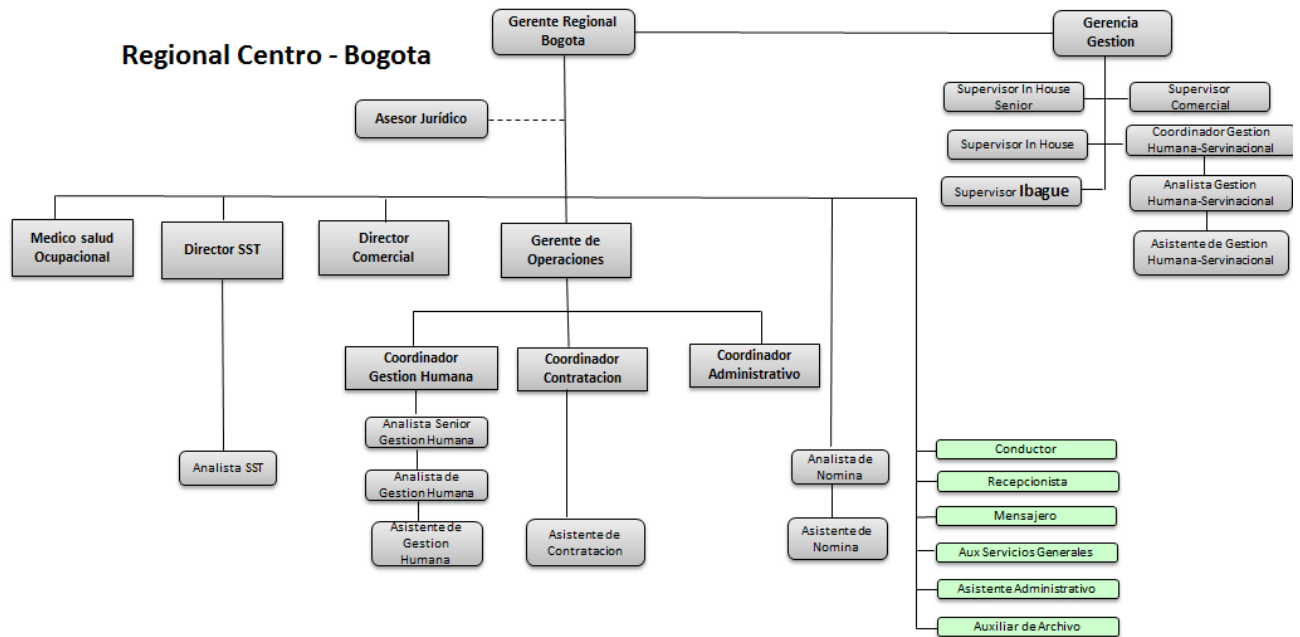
Regional Centro - Bogota

Gerente Regional Bogota

Gerencia Gestion

Supervisor In House Senior

Supervisor Comercial

Supervisor In House

Coordinador Gestion Humana-Servinacional

Supervisor Ibague

Analista Gestion Humana-Servinacional

Asistente de Gestion Humana-Servinacional

Asesor Jurídico

Medico salud Ocupacional

Director SST

Director Comercial

Gerente de Operaciones

Coordinador Gestion Humana

Coordinador Contratacion

Coordinador Administrativo

Analista Senior Gestion Humana

Analista de Gestion Humana

Asistente de Gestion Humana

Asistente de Contratacion

Analista SST

Analista de Nomina

Asistente de Nomina

Conductor

Recepcionista

Mensajero

Aux Servicios Generales

Asistente Administrativo

Auxiliar de Archivo